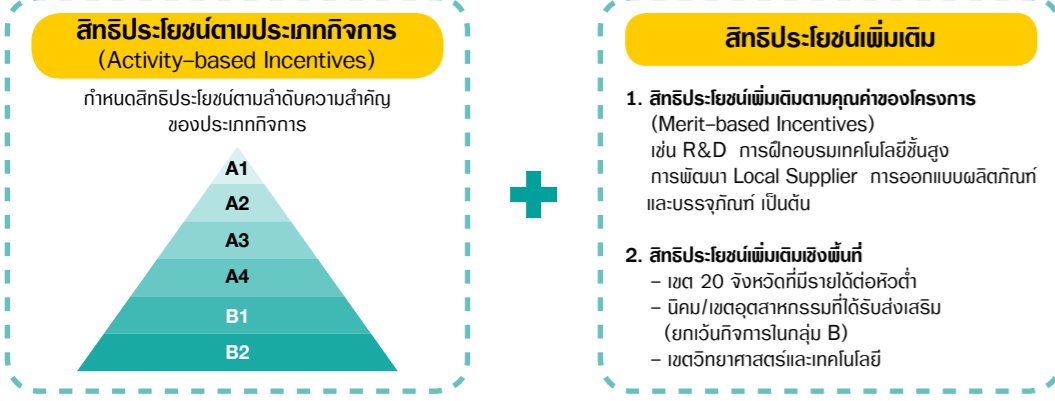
สิทธิประโยชน์ตามประเภทกิจการ
(Activity-based Incentives)

กำหนดสิทธิประโยชน์ตามลำดับความสำคัญของประเภทกิจการ

A1
A2
A3
A4
B1
B2

สิทธิประโยชน์เพิ่มเติม

1. สิทธิประโยชน์เพิ่มเติมตามคุณค่าของโครงการ
(Merit-based Incentives)
เช่น R&D การฝึกอบรมเทคโนโลยีชั้นสูง การพัฒนา Local Supplier การออกแบบผลิตภัณฑ์และบรรจุภัณฑ์ เป็นต้น

2. สิทธิประโยชน์เพิ่มเติมเชิงพื้นที่
- เขต 20 จังหวัดที่มีรายได้ต่อหัวต่ำ
- นิคม/เขตอุตสาหกรรมที่ได้รับส่งเสริม (ยกเว้นกิจการในกลุ่ม B)
- เขตวิทยาศาสตร์และเทคโนโลยี